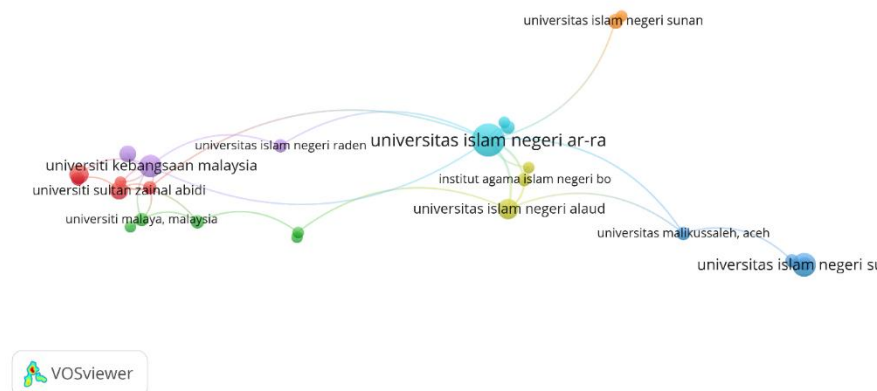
universitas islam negeri sunan

universitas islam negeri raden

universitas islam negeri ar-ra

universiti kebangsaan malaysia

universiti sultan zainal abidi

institut agama islam negeri bo

universitas islam negeri alaud

universiti malaya, malaysia

universitas malikussaleh, aceh

universitas islam negeri su

VOSviewer